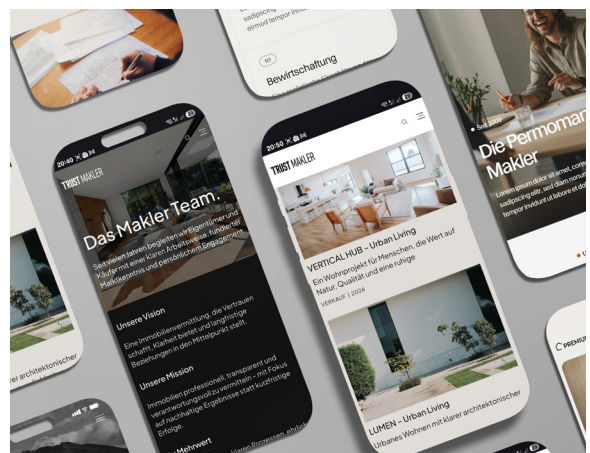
sadipscing elitr, sed diam nonumy eirmod tempor invidunt

02

Bewirtschaftung

20:40

TRIST MAKLER

Das Makler Team.

Seit vielen Jahren begleiten wir Eigentümer und Käufer mit einer klaren Arbeitsweise, fundierter Marktkenntnis und persönlichem Engagement.

Unsere Vision

Eine Immobilienvermittlung, die Vertrauen schafft. Klarheit bietet und langfristige Beziehungen in den Mittelpunkt stellt.

Unsere Mission

Immobilien professionell, transparent und verantwortungsvoll zu vermitteln – mit Fokus auf nachhaltige Ergebnisse statt kurzfristige Erfolge.

Mehrwert

20:50

TRIST MAKLER

VERTICAL HUB – Urban Living

Ein Wohnprojekt für Menschen, die Wert auf Natur, Qualität und eine ruhige

VERKAUF | 2026

LUMEN – Urban Living

Urbanes Wohnen mit klarer architektonischer

Seit 2008

Die Permoman Makler

Lorem ipsum dolor sit amet, cons sadipscing elitr, sed diam nonu tempor invidunt ut labore et dol

klarer architektonischer

PREMIUM